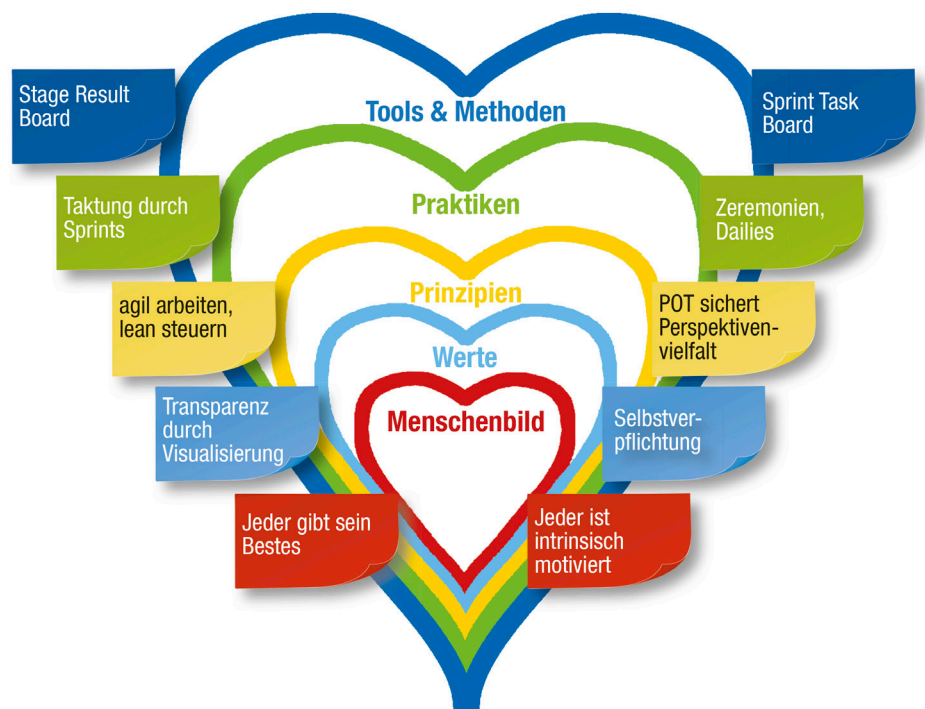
Stage Result Board

Tools & Methoden

Sprint Task Board

Taktung durch Sprints

Praktiken

Zeremonien, Dailies

agil arbeiten, lean steuern

Prinzipien

POT sichert Perspektivenvielfalt

Werte

Transparenz durch Visualisierung

Menschenbild

Selbstverpflichtung

Jeder gibt sein Bestes

Jeder ist intrinsisch motiviert